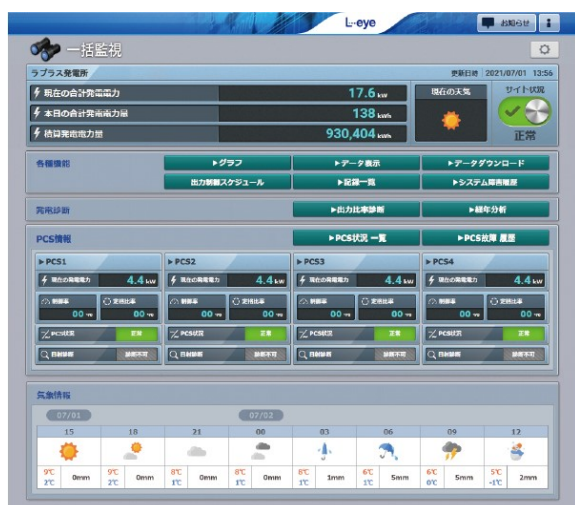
L-eye

お知らせ

一括監視

ラプラス発電所

更新日時 2021/07/01 13:56

現在の合計発電電力 17.6 kW

本日の合計発電電力量 138 kWh

積算発電電力量 930,404 kWh

現在の天気

サイト状況

正常

各種機能

▶グラフ

▶データ表示

▶データダウンロード

出力制御スケジュール

▶記録一覧

▶システム障害履歴

発電診断

▶出力比率診断

▶経年分析

PCS情報

▶PCS状況 一覧

▶PCS故障 履歴

▶PCS1

現在の発電電力 4.4 kW

制御率 00 %

定格比率 00 %

PCS状況 正常

自動診断 診断不可

▶PCS2

現在の発電電力 4.4 kW

制御率 00 %

定格比率 00 %

PCS状況 正常

自動診断 診断不可

▶PCS3

現在の発電電力 4.4 kW

制御率 00 %

定格比率 00 %

PCS状況 正常

自動診断 診断不可

▶PCS4

現在の発電電力 4.4 kW

制御率 00 %

定格比率 00 %

PCS状況 正常

自動診断 診断不可

気象情報

07/01

07/02

| 15 | 18 | 21 | 00 | 03 | 06 | 09 | 12 |
|---|---|---|---|---|---|---|---|
| 9℃ 3℃ 0mm | 9℃ 2℃ 0mm | 8℃ 1℃ 0mm | 8℃ 1℃ 0mm | 8℃ 1℃ 1mm | 6℃ 1℃ 5mm | 6℃ 0℃ 5mm | 5℃ -1℃ 2mm |